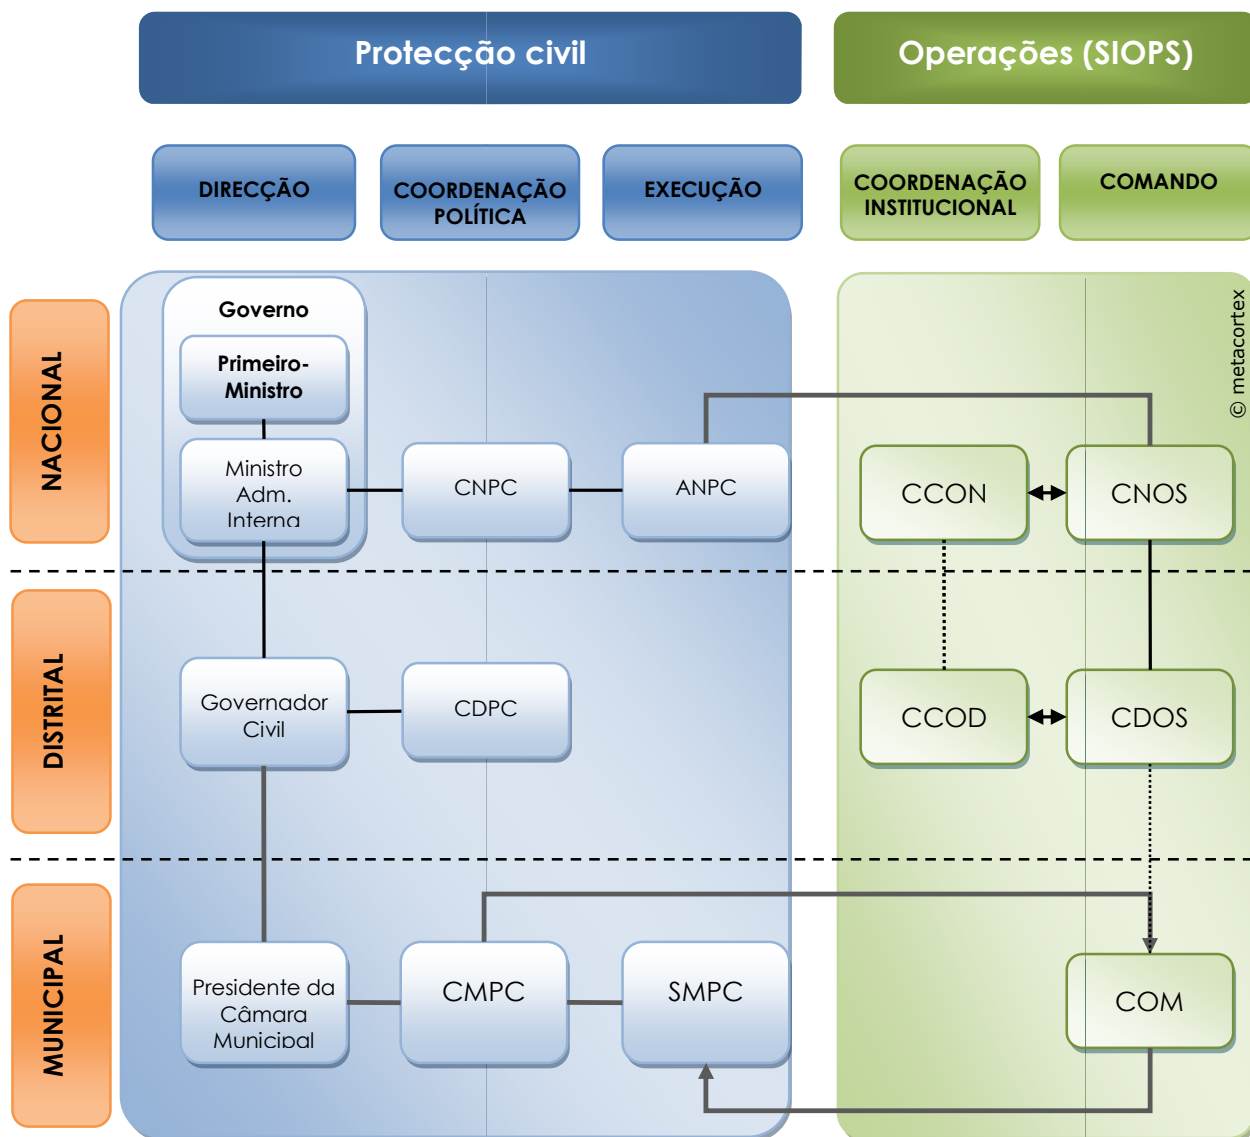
Protecção civil

Operações (SIOPS)

DIRECÇÃO

COORDENAÇÃO POLÍTICA

EXECUÇÃO

COORDENAÇÃO INSTITUCIONAL

COMANDO

NACIONAL

Governo

Primeiro-Ministro

Ministro Adm. Interna

CNPC

ANPC

CCON

CNOS

© metacortex

DISTRITAL

Governador Civil

CDPC

CCOD

CDOS

MUNICIPAL

Presidente da Câmara Municipal

CMPC

SMPC

COM